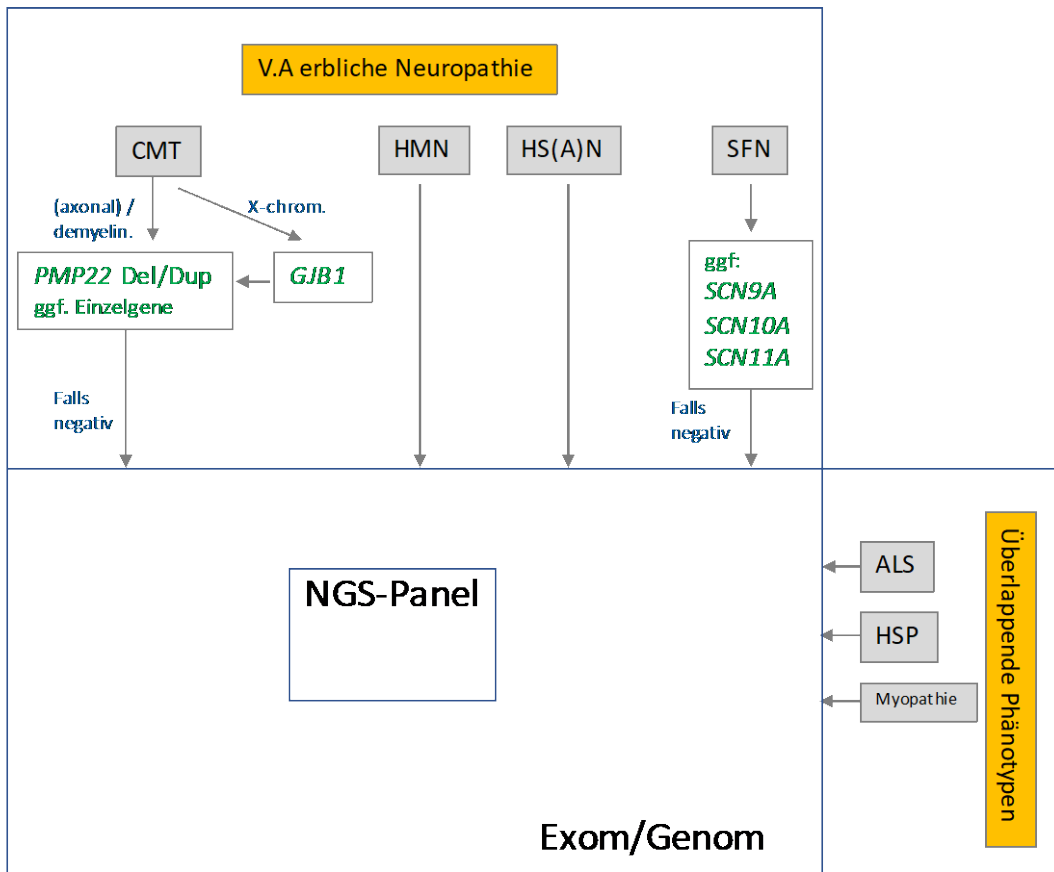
V.A erbliche Neuropathie

CMT

HMN

HS(A)N

SFN

(axonal) / demyelin.

X-chrom.

PMP22 Del/Dup
ggf. Einzelgene

GJB1

ggf:
SCN9A
SCN10A
SCN11A

Falls negativ

Falls negativ

NGS-Panel

ALS

HSP

Myopathie

Überlappende Phänotypen

Exom/Genom